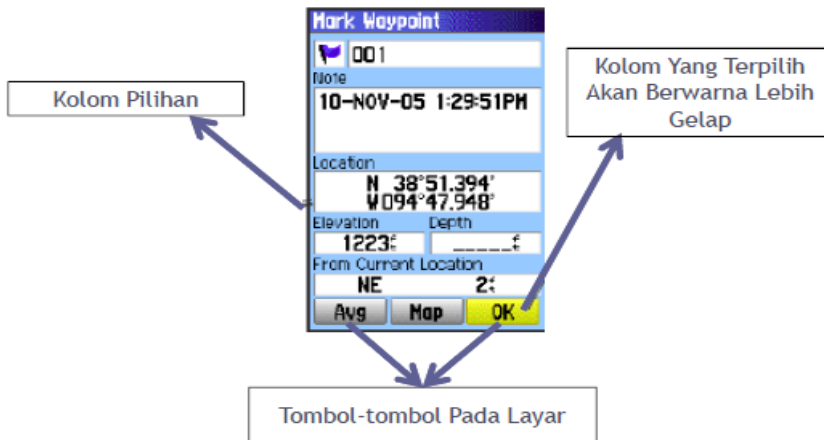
Kolom Pilihan

Mark Waypoint

001

Note

10-NOV-05 1:29:51PM

Location

N 38°51.394'
W094°47.948'

Elevation

Depth

1223f

_____f

From Current Location

NE

2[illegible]

Avg

Map

OK

Kolom Yang Terpilih Akan Berwarna Lebih Gelap

Tombol-tombol Pada Layar